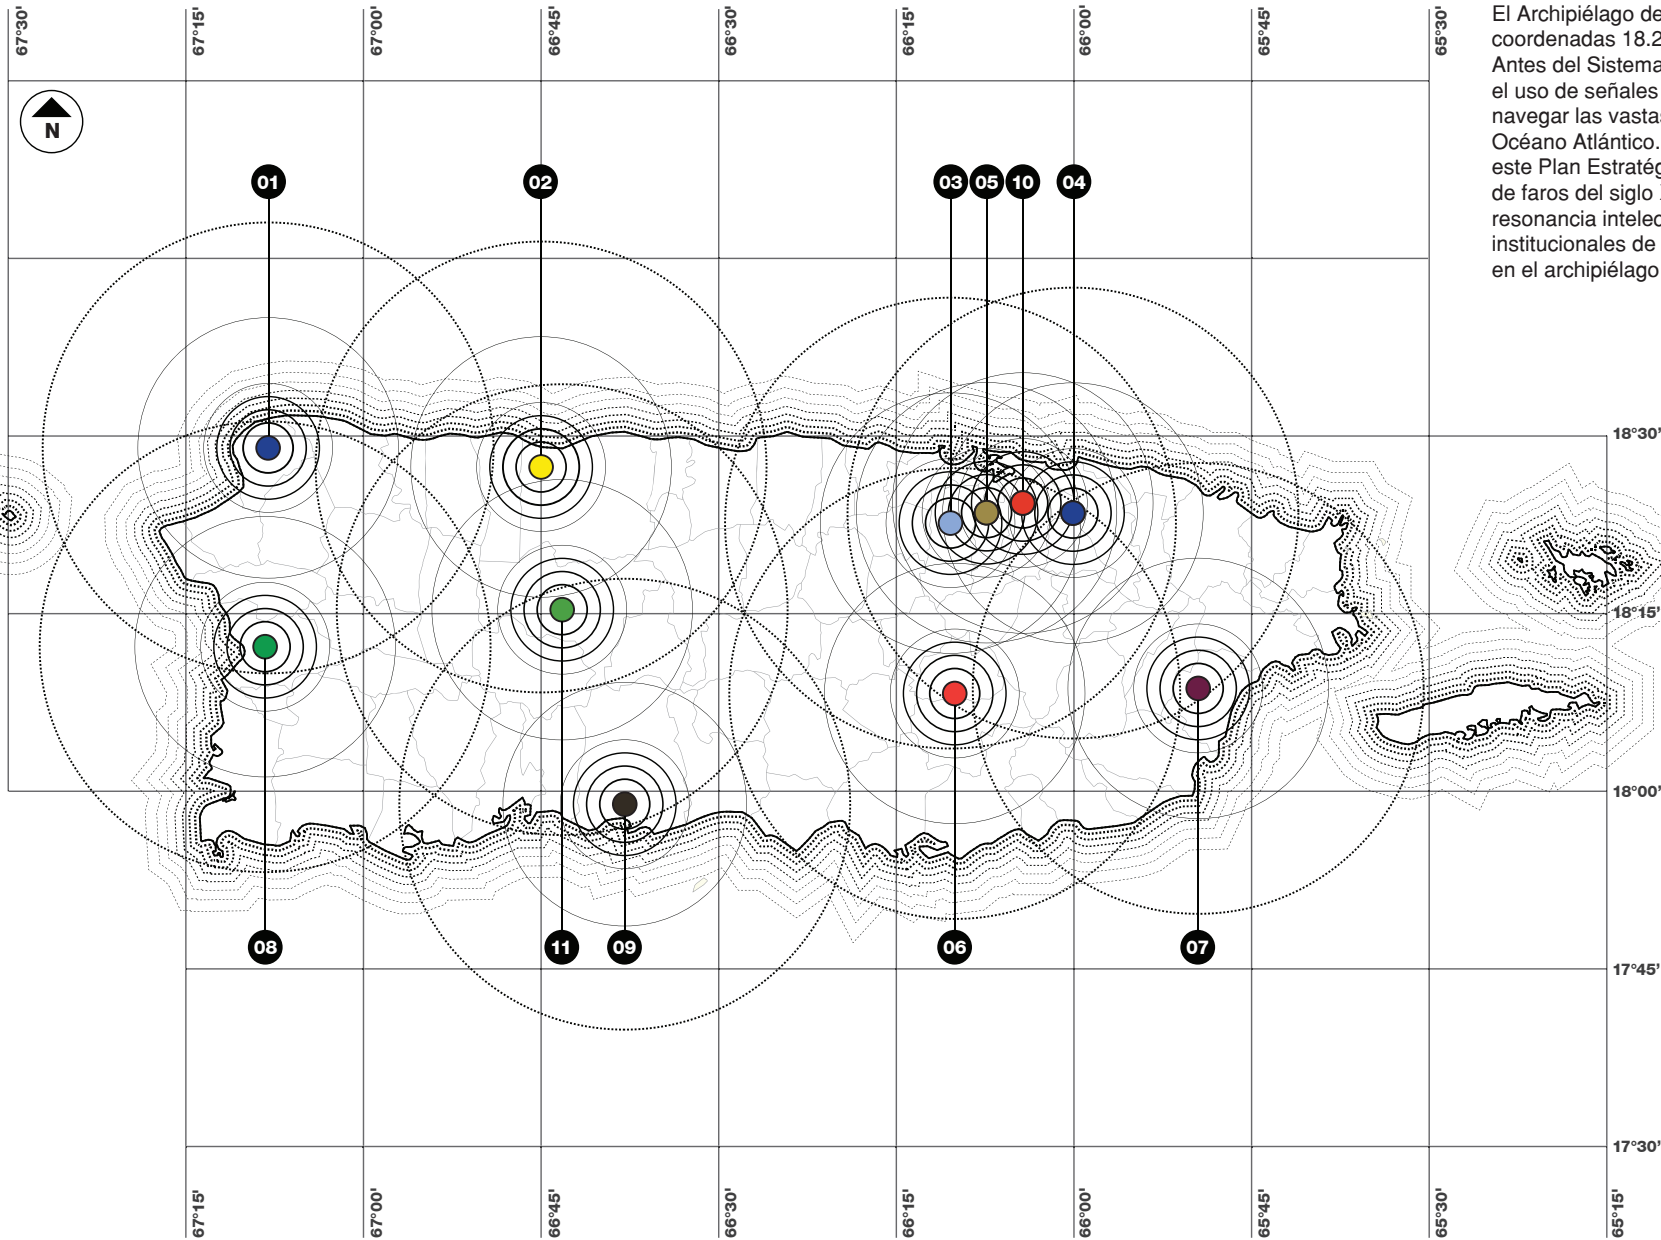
67°30'
67°15'
67°00'
66°45'
66°30'
66°15'
66°00'
65°45'
65°30'

El Archipiélago de
coordenadas 18.2
Antes del Sistema
el uso de señales
navegar las vasta
Océano Atlántico.
este Plan Estratég
de faros del siglo
resonancia intelec
institucionales de
en el archipiélago

N

01
02
03
05
10
04

18°30'
18°15'
18°00'
17°45'
17°30'

08
11
09
06
07

67°15'
67°00'
66°45'
66°30'
66°15'
66°00'
65°45'
65°30'
65°15'